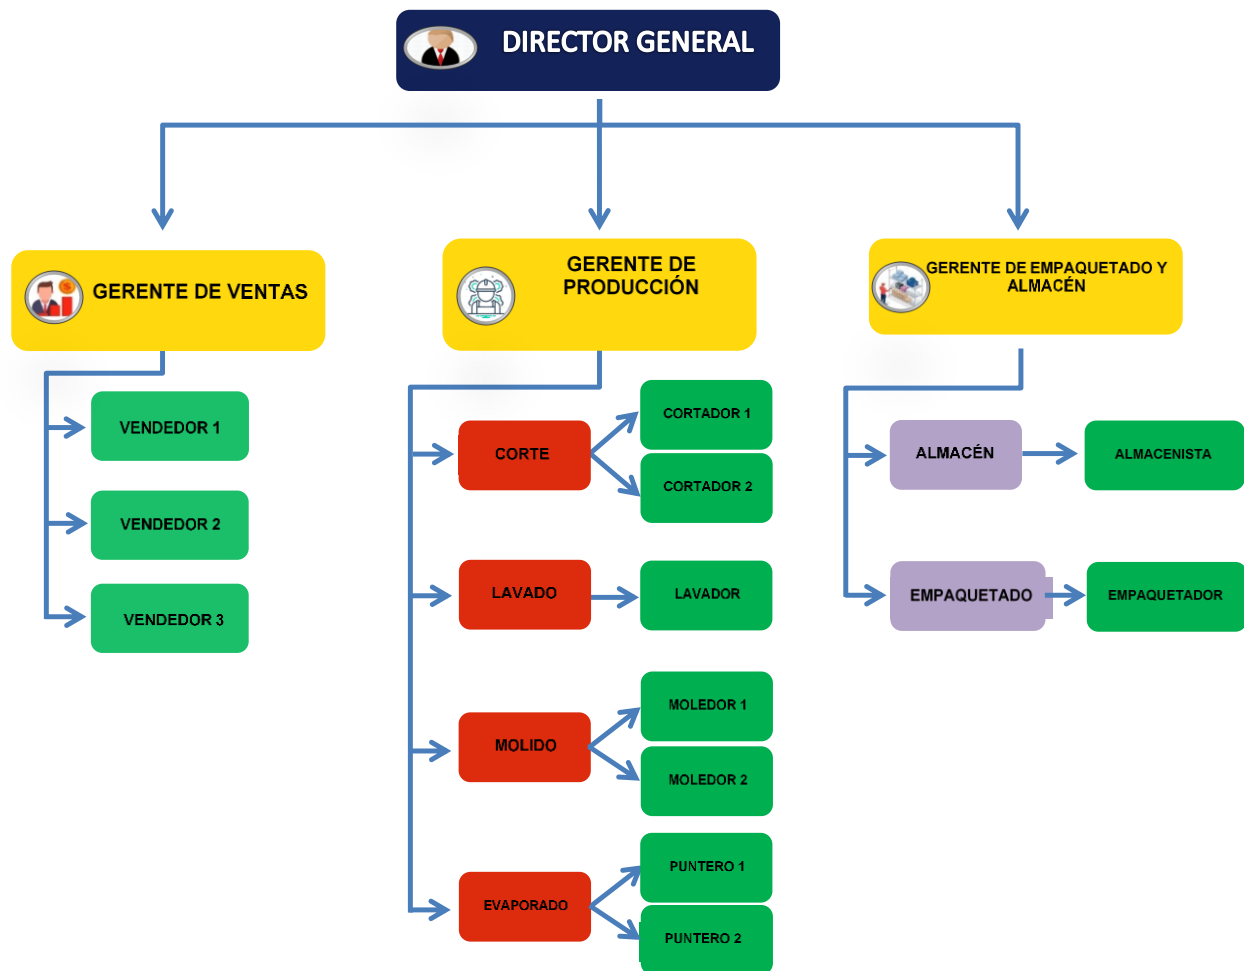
DIRECTOR GENERAL

GERENTE DE VENTAS

VENDEDOR 1

VENDEDOR 2

VENDEDOR 3

GERENTE DE PRODUCCIÓN

CORTE

CORTADOR 1

CORTADOR 2

LAVADO

LAVADOR

MOLIDO

MOLEDOR 1

MOLEDOR 2

EVAPORADO

PUNTERO 1

PUNTERO 2

GERENTE DE EMPAQUETADO Y ALMACÉN

ALMACÉN

ALMACENISTA

EMPAQUETADO

EMPAQUETADOR